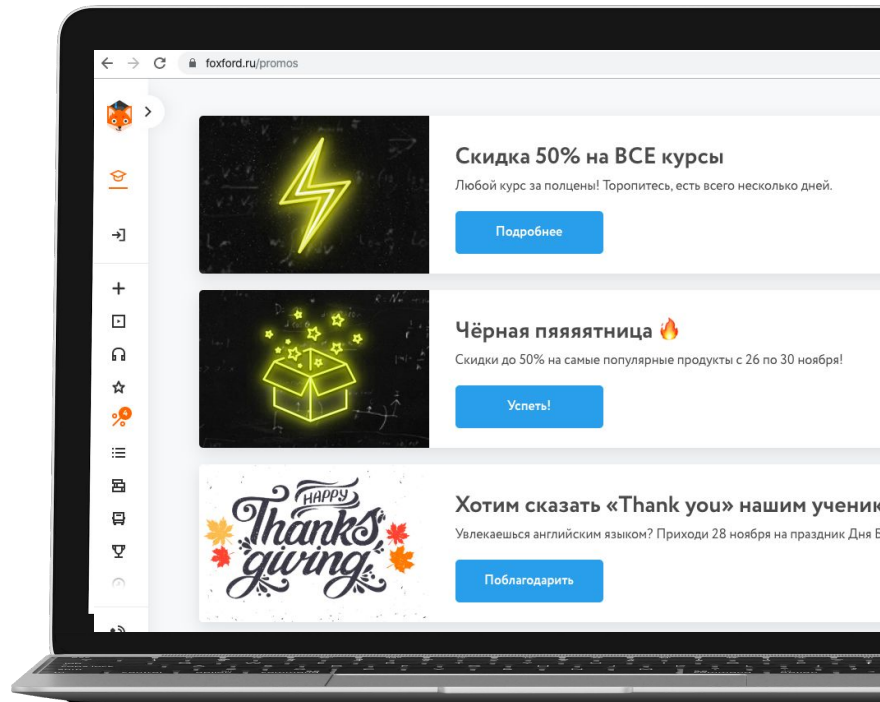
foxford.ru/promos

Скидка 50% на ВСЕ курсы

Любой курс за полцены! Торопитесь, есть всего несколько дней.

Подробнее

Чёрная пяяяятница 🔥

Скидки до 50% на самые популярные продукты с 26 по 30 ноября!

Успеть!

HAPPY Thanksgiving

Хотим сказать «Thank you» нашим учени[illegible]

Увлекаешься английским языком? Приходи 28 ноября на праздник Дня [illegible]

Поблагодарить